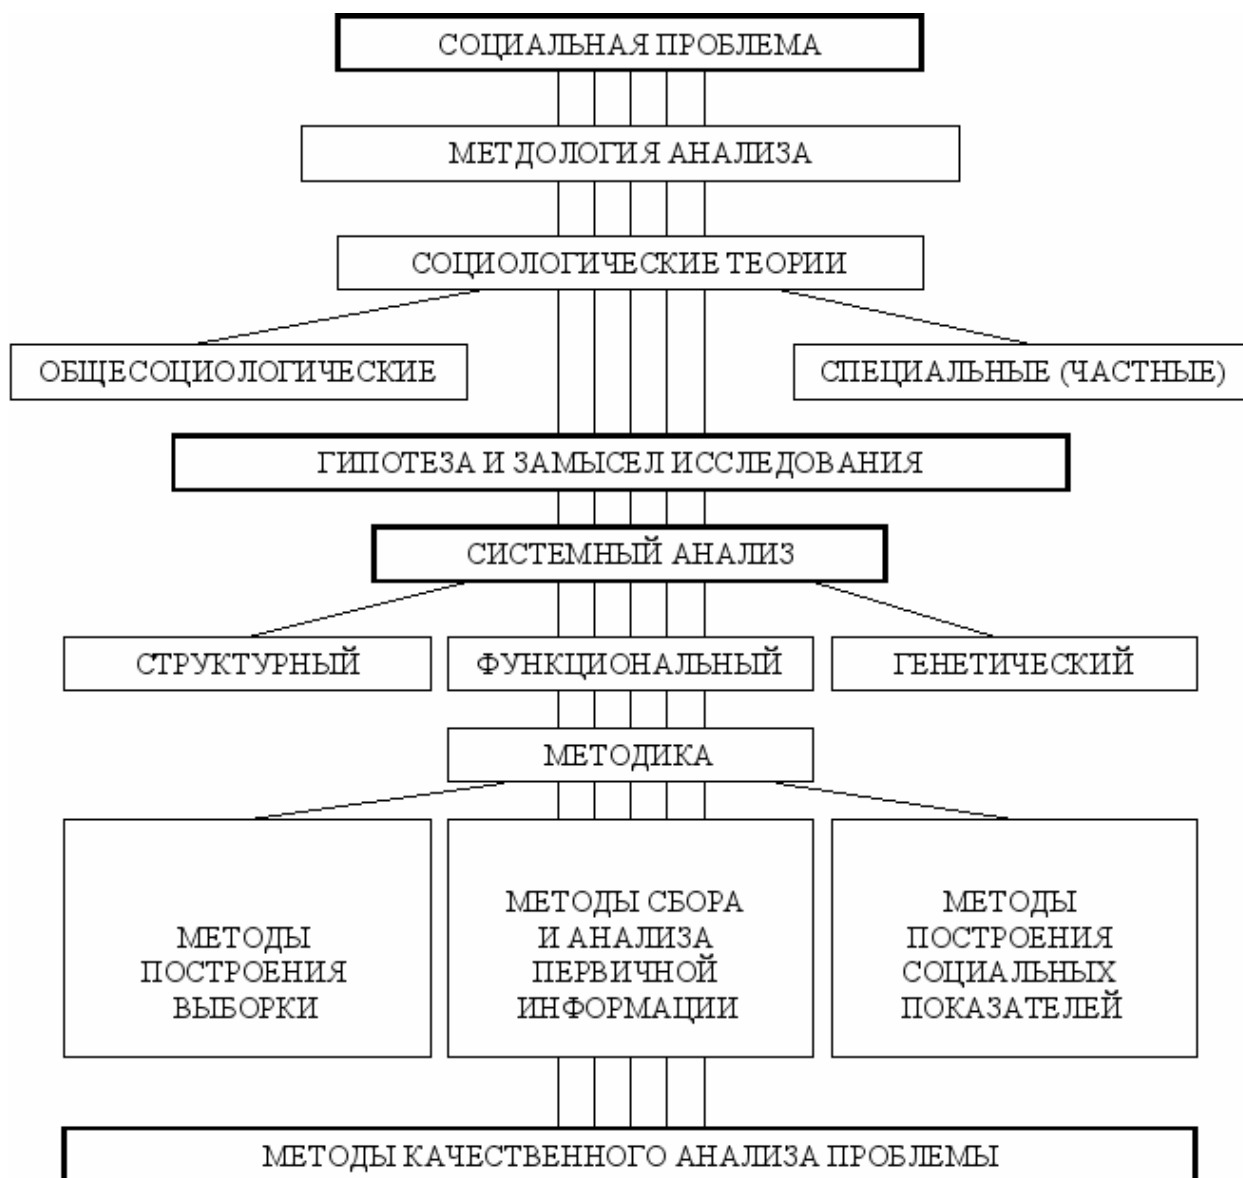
СОЦИАЛЬНАЯ ПРОБЛЕМА

МЕТДОЛОГИЯ АНАЛИЗА

СОЦИОЛОГИЧЕСКИЕ ТЕОРИИ

ОБЩЕСОЦИОЛОГИЧЕСКИЕ

СПЕЦИАЛЬНЫЕ (ЧАСТНЫЕ)

ГИПОТЕЗА И ЗАМЫСЕЛ ИССЛЕДОВАНИЯ

СИСТЕМНЫЙ АНАЛИЗ

СТРУКТУРНЫЙ

ФУНКЦИОНАЛЬНЫЙ

ГЕНЕТИЧЕСКИЙ

МЕТОДИКА

МЕТОДЫ ПОСТРОЕНИЯ ВЫБОРКИ

МЕТОДЫ СБОРА И АНАЛИЗА ПЕРВИЧНОЙ ИНФОРМАЦИИ

МЕТОДЫ ПОСТРОЕНИЯ СОЦИАЛЬНЫХ ПОКАЗАТЕЛЕЙ

МЕТОДЫ КАЧЕСТВЕННОГО АНАЛИЗА ПРОБЛЕМЫ